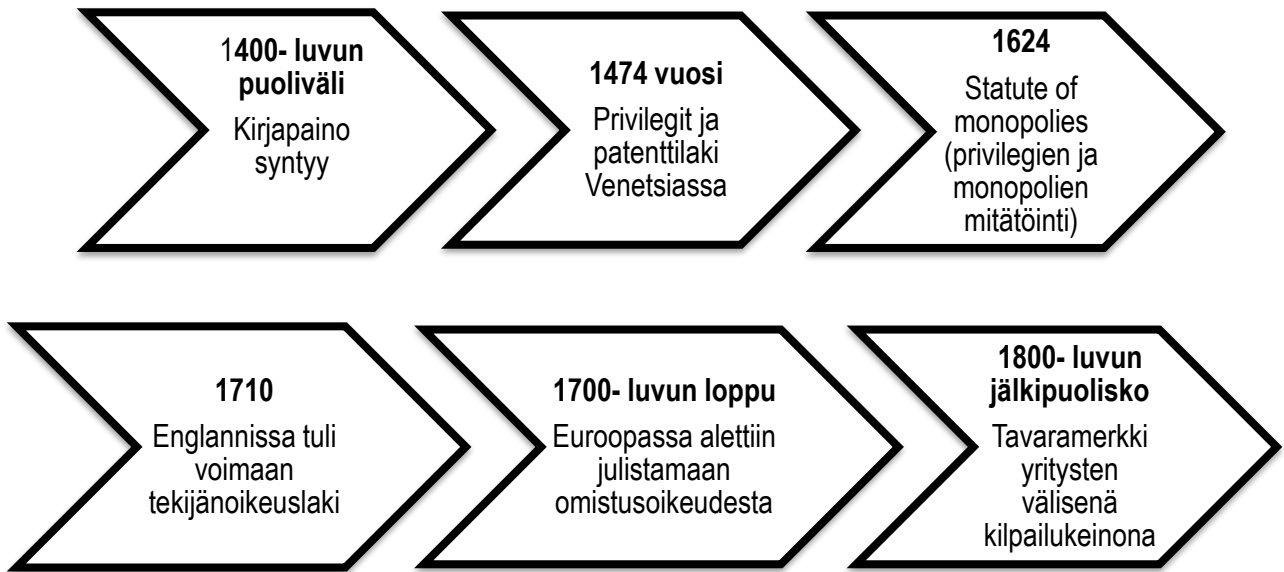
1400- luvun puoliväli
Kirjapaino syntyy

1474 vuosi
Privilegit ja patenttilaki Venetsiassa

1624
Statute of monopolies (privilegien ja monopolien mitätöinti)

1710
Englannissa tuli voimaan tekijänoikeuslaki

1700- luvun loppu
Euroopassa alettiin julistamaan omistusoikeudesta

1800- luvun jälkipuolisko
Tavaramerkki yritysten välisenä kilpailukeinona